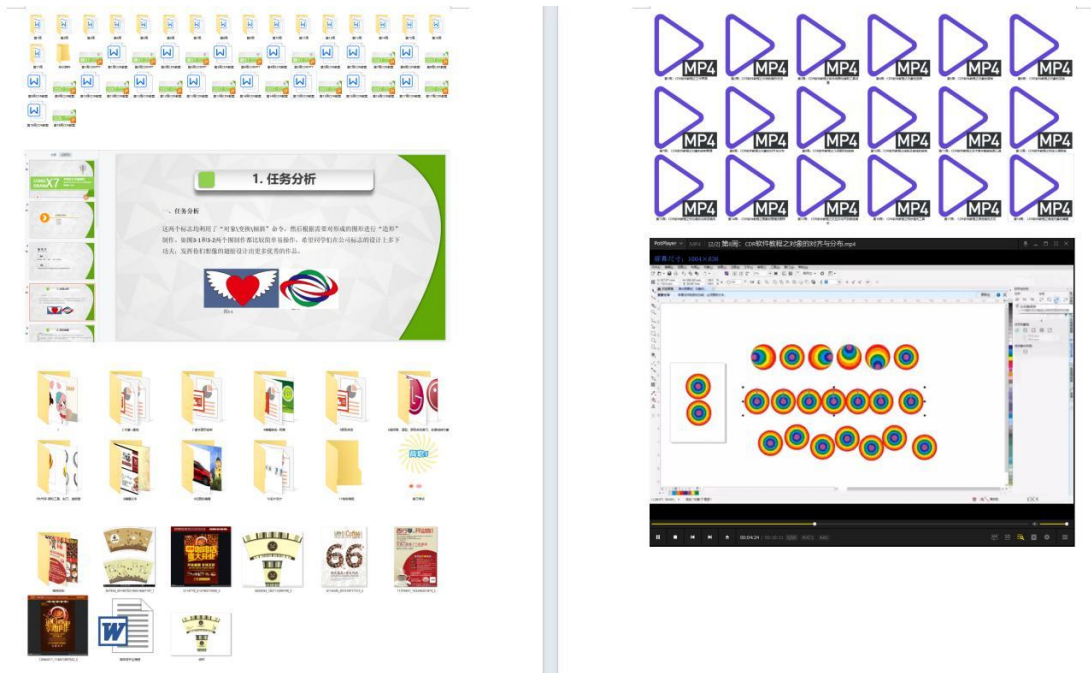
1. 任务分析

一、任务分析

这两个标志均利用了"对象\变换\倾斜"命令，然后根据需要对形成的图形进行"造形"制作。如图3-1和3-2两个图例作都比较简单易操作，希望同学们在公司标志的设计上多下功夫，发挥你们想像的翅膀设计出更多优秀的作品。

MP4
MP4
MP4
MP4
MP4
MP4
MP4
MP4
MP4
MP4
MP4
MP4
MP4
MP4
MP4
MP4
MP4
MP4

PotPlayer
[2/2] 第8课：CDR软件教程之对象的对齐与分布.mp4
1064×830

66